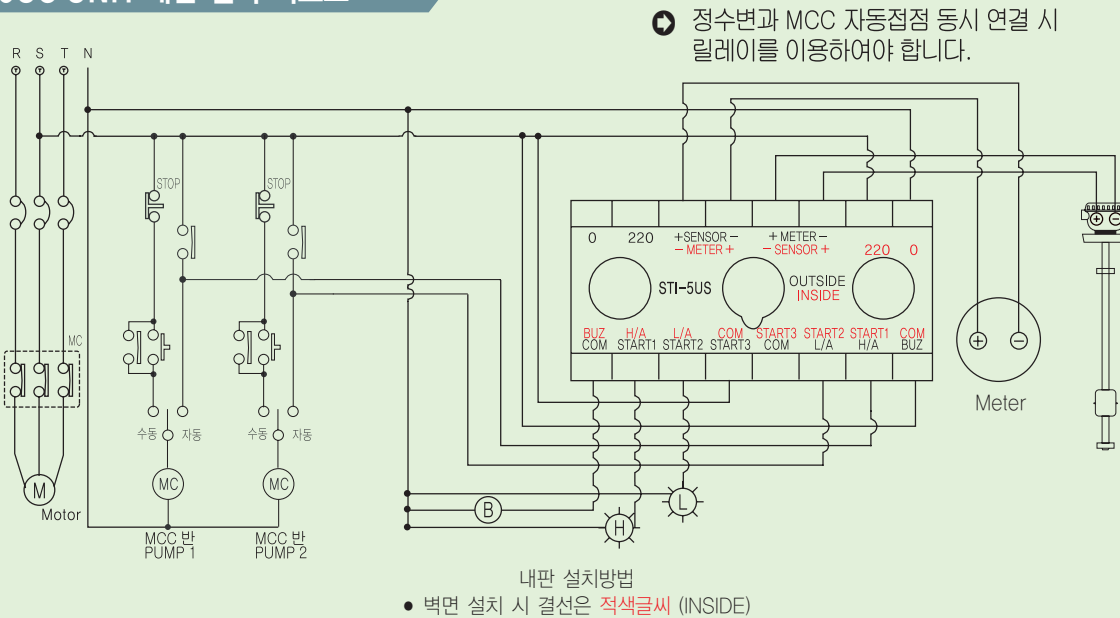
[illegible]

정수변과 MCC 자동접점 동시 연결 시 릴레이를 이용하여야 합니다.

R S T N

STOP

STOP

MC

수동 자동

수동 자동

MC

MC

M

Motor

MCC 반
PUMP 1

MCC 반
PUMP 2

0 220 +SENSOR − − METER + + METER − − SENSOR + 220 0

STI-5US

OUTSIDE
INSIDE

BUZ COM
H/A START1
L/A START2
COM START3
START3 COM
START2 L/A
START1 H/A
COM BUZ

Meter

B

L

H

내판 설치방법
● 벽면 설치 시 결선은 적색글씨 (INSIDE)